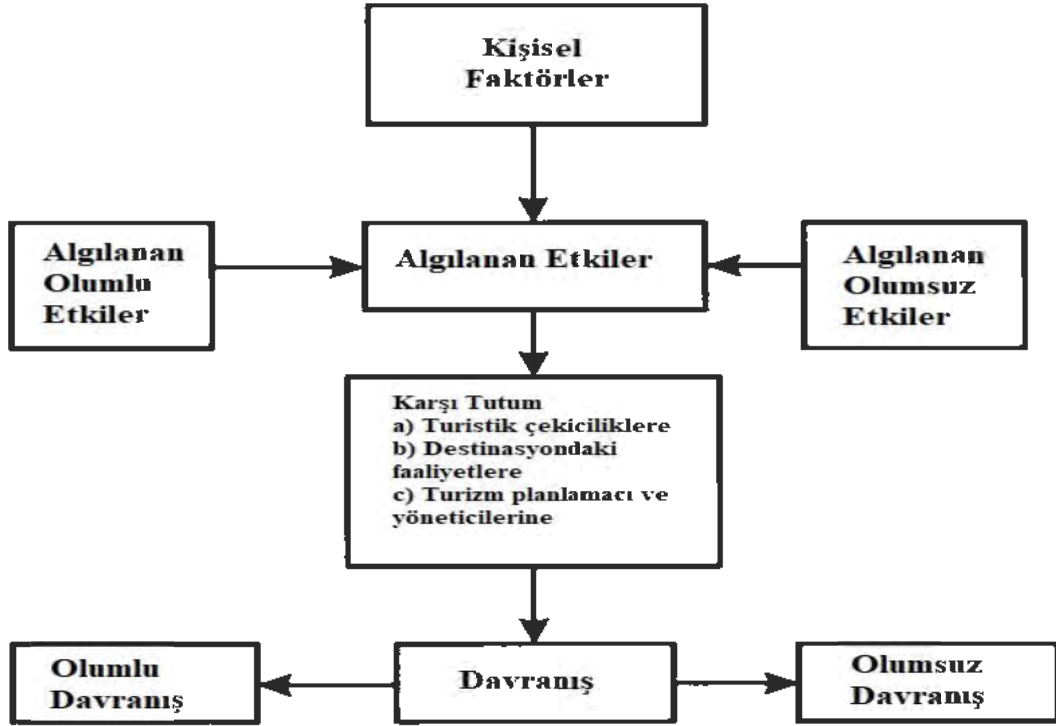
Kişisel Faktörler

Algılanan Olumlu Etkiler

Algılanan Etkiler

Algılanan Olumsuz Etkiler

Karşı Tutum
a) Turistik çekiciliklere
b) Destinasyondaki faaliyetlere
c) Turizm planlamacı ve yöneticilerine

Olumlu Davranış

Davranış

Olumsuz Davranış